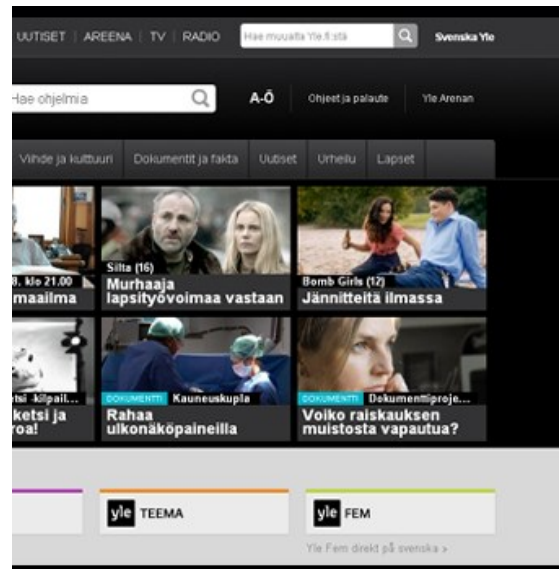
UUTISET | AREENA | TV | RADIO Hae muualta Yle.fi:stä Svenska Yle

Hae ohjelmia A-Ö Ohjeet ja palaute Yle Arenan

Viihde ja kulttuuri Dokumentit ja fakta Uutiset Urheilu Lapset

8. klo 21.00 maailma

Silta (16) Murhaaja lapsityövoimaa vastaan

Bomb Girls (12) Jännitteitä ilmassa

tsi -kilpail... ketsi ja roa!

DOKUMENTTI Kauneuskupla Rahaa ulkonäköpaineilla

DOKUMENTTI Dokumenttiproje... Voiko raiskauksen muistosta vapautua?

yle TEEMA

yle FEM

Yle Fem direkt på svenska ›